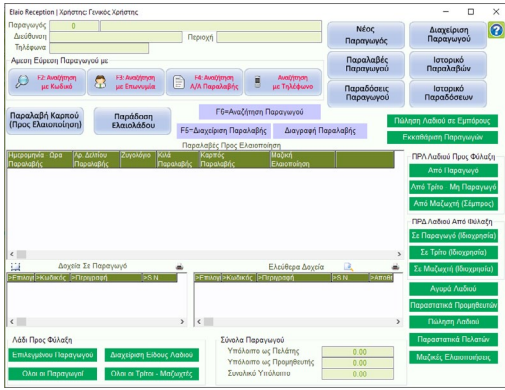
Elaio Reception | Χρήστης: Γενικός Χρήστης

Παραγωγός 0
Διεύθυνση
Περιοχή
Τηλέφωνα

Άμεση Εύρεση Παραγωγού με
F2: Αναζήτηση με Κωδικό
F3: Αναζήτηση με Επωνυμία
F4: Αναζήτηση Α/Α Παραλαβής
Αναζήτηση με Τηλέφωνο

Νέος Παραγωγός
Διαχείριση Παραγωγού
Παραλαβές Παραγωγού
Ιστορικό Παραλαβών
Παραδόσεις Παραγωγού
Ιστορικό Παραδόσεων

Παραλαβή Καρπού (Προς Ελαιοποίηση)
Παράδοση Ελαιολάδου
F6=Αναζήτηση Παραγωγού
F5=Διαχείριση Παραλαβής
Διαγραφή Παραλαβής
Πώληση Λαδιού σε Έμπορους
Εκκαθάριση Παραγωγών

Παραλαβές Προς Ελαιοποίηση

| Ημερομηνία Παραλαβής | Ώρα Παραλαβής | Αρ. Δελτίου Παραλαβής | Ζυγολόγιο | Κιλά Παραλαβής | Καρπός Παραλαβής | Μάζική Ελαιοποίηση |
|---|---|---|---|---|---|---|

ΠΡΛ Λαδιού Προς Φύλαξη
Από Παραγωγό
Από Τρίτο Μη Παραγωγό
Από Μαζική (Σύμπηξ)

ΠΡΔ Λαδιού Από Φύλαξη
Σε Παραγωγό (Ιδιοχρησία)
Σε Τρίτο (Ιδιοχρησία)
Σε Μαζική (Ιδιοχρησία)

Δοχεία Σε Παραγωγό
| Επιλογή | Κωδικός | Περιγραφή | S.N. |
|---|---|---|---|

Ελεύθερα Δοχεία
| Επιλογή | Κωδικός | Περιγραφή | S.N. | Αποθ |
|---|---|---|---|---|

Αγορά Λαδιού
Παραστατικά Προμηθευτών
Πώληση Λαδιού
Παραστατικά Πελατών
Μαζικές Ελαιοποιήσεις

Λάδι Προς Φύλαξη
Επιλεγμένου Παραγωγού
Διαχείριση Είδους Λαδιού
Όλοι οι Παραγωγοί
Όλοι οι Τρίτοι - Μαζικής

Σύνολα Παραγωγού
Υπόλοιπο ως Πελάτης 0.00
Υπόλοιπο ως Προμηθευτής 0.00
Συνολικό Υπόλοιπο 0.00